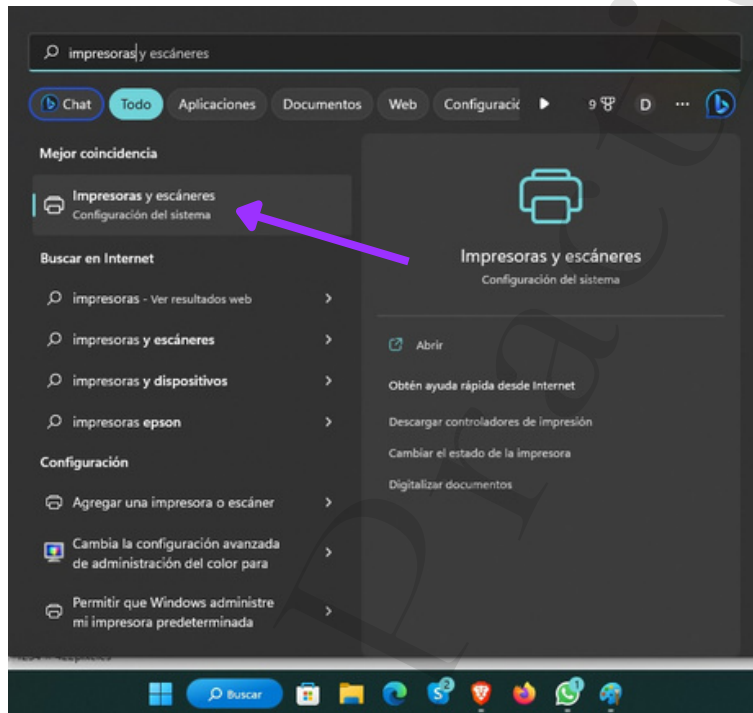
impresoras y escáneres

Chat Todo Aplicaciones Documentos Web Configuraci 9 D ...

Mejor coincidencia

Impresoras y escáneres
Configuración del sistema

Buscar en Internet

impresoras - Ver resultados web

impresoras y escáneres

impresoras y dispositivos

impresoras epson

Configuración

Agregar una impresora o escáner

Cambia la configuración avanzada de administración del color para

Permitir que Windows administre mi impresora predeterminada

Impresoras y escáneres
Configuración del sistema

Abrir

Obtén ayuda rápida desde Internet

Descargar controladores de impresión

Cambiar el estado de la impresora

Digitalizar documentos

Buscar

2

1